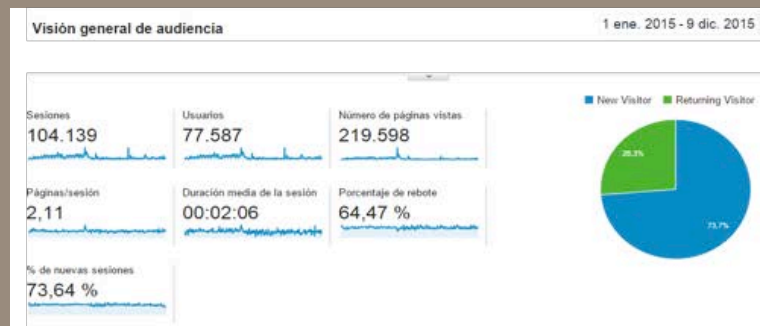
Visión general de audiencia

1 ene. 2015 - 9 dic. 2015

Sesiones
104.139

Usuarios
77.587

Número de páginas vistas
219.598

Páginas/sesión
2,11

Duración media de la sesión
00:02:06

Porcentaje de rebote
64,47 %

% de nuevas sesiones
73,64 %

New Visitor
Returning Visitor

26,3%

73,7%